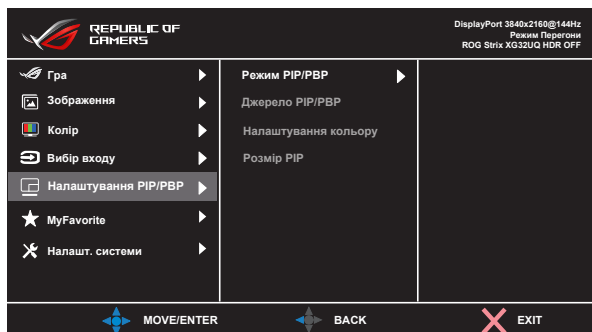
REPUBLIC OF GAMERS

DisplayPort 3840x2160@144Hz
Режим Перегони
ROG Strix XG32UQ HDR OFF

Гра
Зображення
Колір
Вибір входу
Налаштування PIP/PBP
MyFavorite
Налашт. системи

Режим PIP/PBP
Джерело PIP/PBP
Налаштування кольору
Розмір PIP

MOVE/ENTER
BACK
EXIT